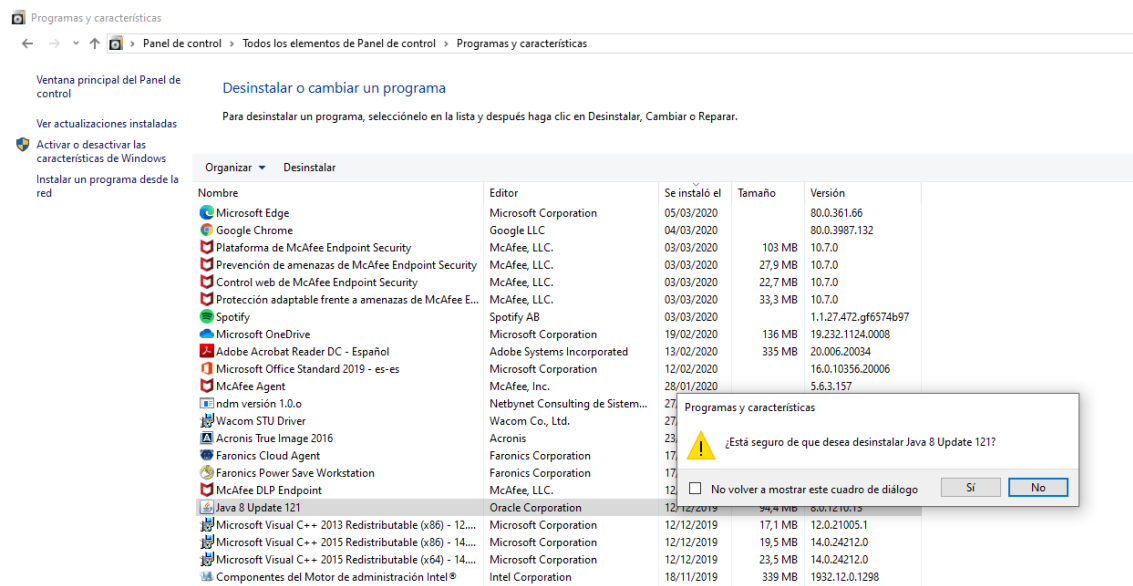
Programas y características

Panel de control › Todos los elementos de Panel de control › Programas y características

Ventana principal del Panel de control

Ver actualizaciones instaladas

Activar o desactivar las características de Windows

Instalar un programa desde la red

Desinstalar o cambiar un programa

Para desinstalar un programa, selecciónelo en la lista y después haga clic en Desinstalar, Cambiar o Reparar.

Organizar ▾ Desinstalar

| Nombre | Editor | Se instaló el | Tamaño | Versión |
|---|---|---|---|---|
| Microsoft Edge | Microsoft Corporation | 05/03/2020 | | 80.0.361.66 |
| Google Chrome | Google LLC | 04/03/2020 | | 80.0.3987.132 |
| Plataforma de McAfee Endpoint Security | McAfee, LLC. | 03/03/2020 | 103 MB | 10.7.0 |
| Prevención de amenazas de McAfee Endpoint Security | McAfee, LLC. | 03/03/2020 | 27,9 MB | 10.7.0 |
| Control web de McAfee Endpoint Security | McAfee, LLC. | 03/03/2020 | 22,7 MB | 10.7.0 |
| Protección adaptable frente a amenazas de McAfee E... | McAfee, LLC. | 03/03/2020 | 33,3 MB | 10.7.0 |
| Spotify | Spotify AB | 03/03/2020 | | 1.1.27.472.gf6574b97 |
| Microsoft OneDrive | Microsoft Corporation | 19/02/2020 | 136 MB | 19.232.1124.0008 |
| Adobe Acrobat Reader DC - Español | Adobe Systems Incorporated | 13/02/2020 | 335 MB | 20.006.20034 |
| Microsoft Office Standard 2019 - es-es | Microsoft Corporation | 12/02/2020 | | 16.0.10356.20006 |
| McAfee Agent | McAfee, Inc. | 28/01/2020 | | 5.6.3.157 |
| ndm versión 1.0.o | Netbynet Consulting de Sistem... | 27 | | |
| Wacom STU Driver | Wacom Co., Ltd. | 27 | | |
| Acronis True Image 2016 | Acronis | 23 | | |
| Faronics Cloud Agent | Faronics Corporation | 17 | | |
| Faronics Power Save Workstation | Faronics Corporation | 17 | | |
| McAfee DLP Endpoint | McAfee, LLC. | 12 | | |
| Java 8 Update 121 | Oracle Corporation | 12/12/2019 | 94,4 MB | 8.0.1210.13 |
| Microsoft Visual C++ 2013 Redistributable (x86) - 12.... | Microsoft Corporation | 12/12/2019 | 17,1 MB | 12.0.21005.1 |
| Microsoft Visual C++ 2015 Redistributable (x86) - 14.... | Microsoft Corporation | 12/12/2019 | 19,5 MB | 14.0.24212.0 |
| Microsoft Visual C++ 2015 Redistributable (x64) - 14.... | Microsoft Corporation | 12/12/2019 | 23,5 MB | 14.0.24212.0 |
| Componentes del Motor de administración Intel® | Intel Corporation | 18/11/2019 | 339 MB | 1932.12.0.1298 |

Programas y características

¿Está seguro de que desea desinstalar Java 8 Update 121?

No volver a mostrar este cuadro de diálogo

Sí

No